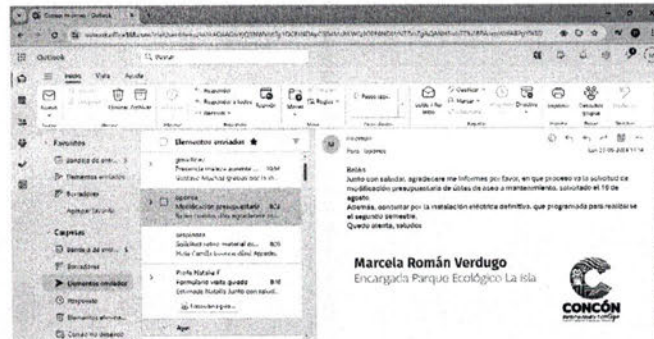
Outlook

Q Buscar

Inicio Vista Ayuda

Favoritos

Bandeja de entr... 3

Elementos enviados

Borradores

Agregar favorito

Carpetas

Bandeja de entr... 3

Borradores

Elementos enviados

Archivo

Elementos elimin...

Correo no deseado

Elementos enviados ★

Formulario visita guiada

Ayer

Para: tportres

Belén

Junto con saludar, agradecere me informes por favor, en que proceso va la solicitud de modificación presupuestaria de útiles de aseo y mantenimiento, solicitado el 16 de agosto.

Además, consultar por la instalación eléctrica definitiva, que programada para realizarse el segundo semestre.

Quedo atenta, saludos

Marcela Román Verdugo

Encargada Parque Ecológico La Isla

CONCÓN